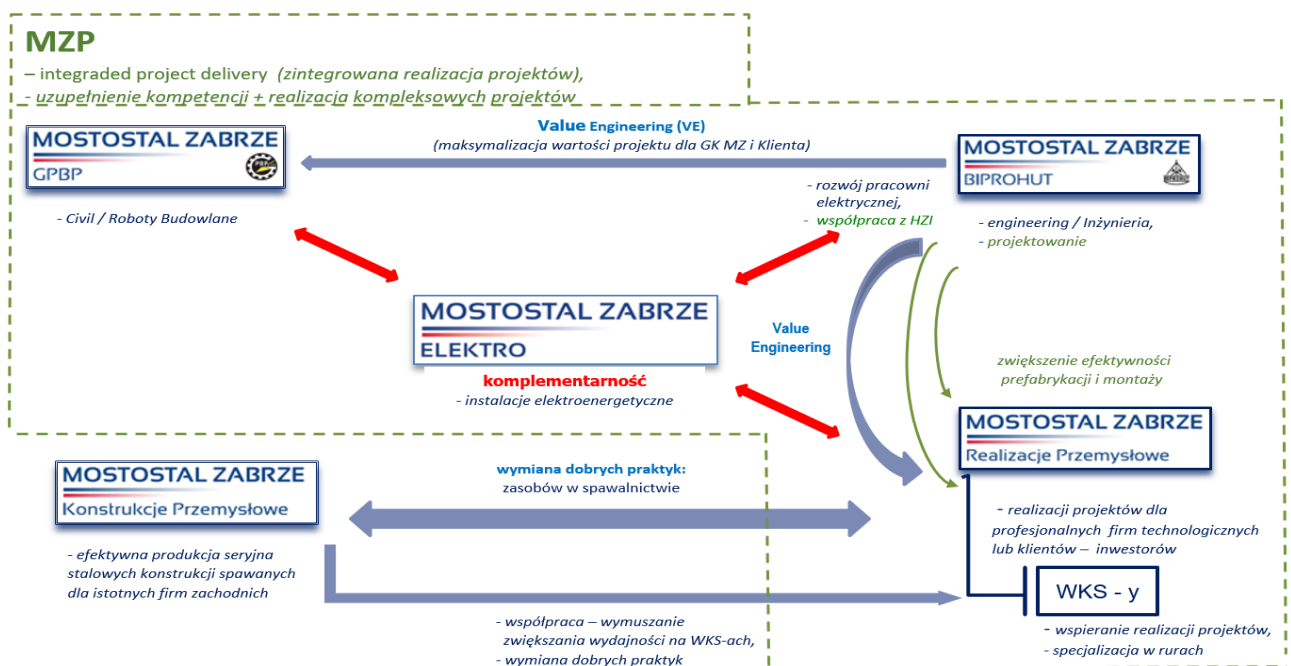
MZP
– integraded project delivery (zintegrowana realizacja projektów),
- uzupełnienie kompetencji + realizacja kompleksowych projektów

MOSTOSTAL ZABRZE
GPBP

Value Engineering (VE)
(maksymalizacja wartości projektu dla GK MZ i Klienta)

MOSTOSTAL ZABRZE
BIPROHUT

- Civil / Roboty Budowlane

- rozwój pracowni elektrycznej,
- współpraca z HZI

- engineering / Inżynieria,
- projektowanie

MOSTOSTAL ZABRZE
ELEKTRO

Value Engineering

komplementarność
- instalacje elektroenergetyczne

zwiększenie efektywności prefabrykacji i montaży

MOSTOSTAL ZABRZE
Realizacje Przemysłowe

MOSTOSTAL ZABRZE
Konstrukcje Przemysłowe

wymiana dobrych praktyk:
zasobów w spawalnictwie

- realizacji projektów dla profesjonalnych firm technologicznych lub klientów – inwestorów

- efektywna produkcja seryjna stalowych konstrukcji spawanych dla istotnych firm zachodnich

WKS - y

- współpraca – wymuszanie zwiększania wydajności na WKS-ach,
- wymiana dobrych praktyk

- wspieranie realizacji projektów,
- specjalizacja w rurach